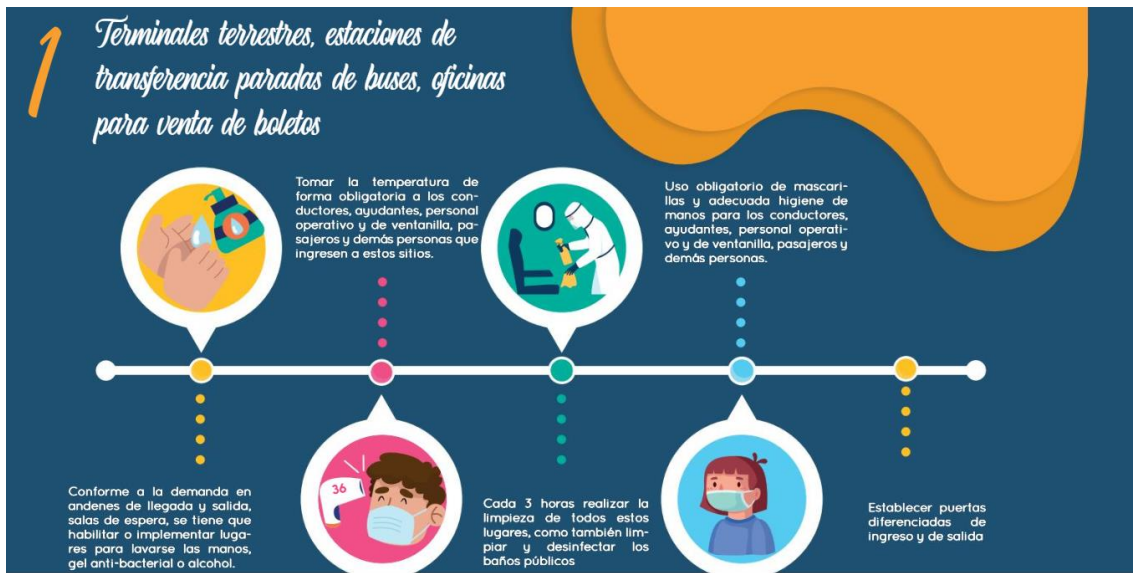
1

Terminales terrestres, estaciones de transferencia paradas de buses, oficinas para venta de boletos

Tomar la temperatura de forma obligatoria a los conductores, ayudantes, personal operativo y de ventanilla, pasajeros y demás personas que ingresen a estos sitios.

Uso obligatorio de mascarillas y adecuada higiene de manos para los conductores, ayudantes, personal operativo y de ventanilla, pasajeros y demás personas.

36

Conforme a la demanda en andenes de llegada y salida, salas de espera, se tiene que habilitar o implementar lugares para lavarse las manos, gel anti-bacterial o alcohol.

Cada 3 horas realizar la limpieza de todos estos lugares, como también limpiar y desinfectar los baños públicos

Establecer puertas diferenciadas de ingreso y de salida